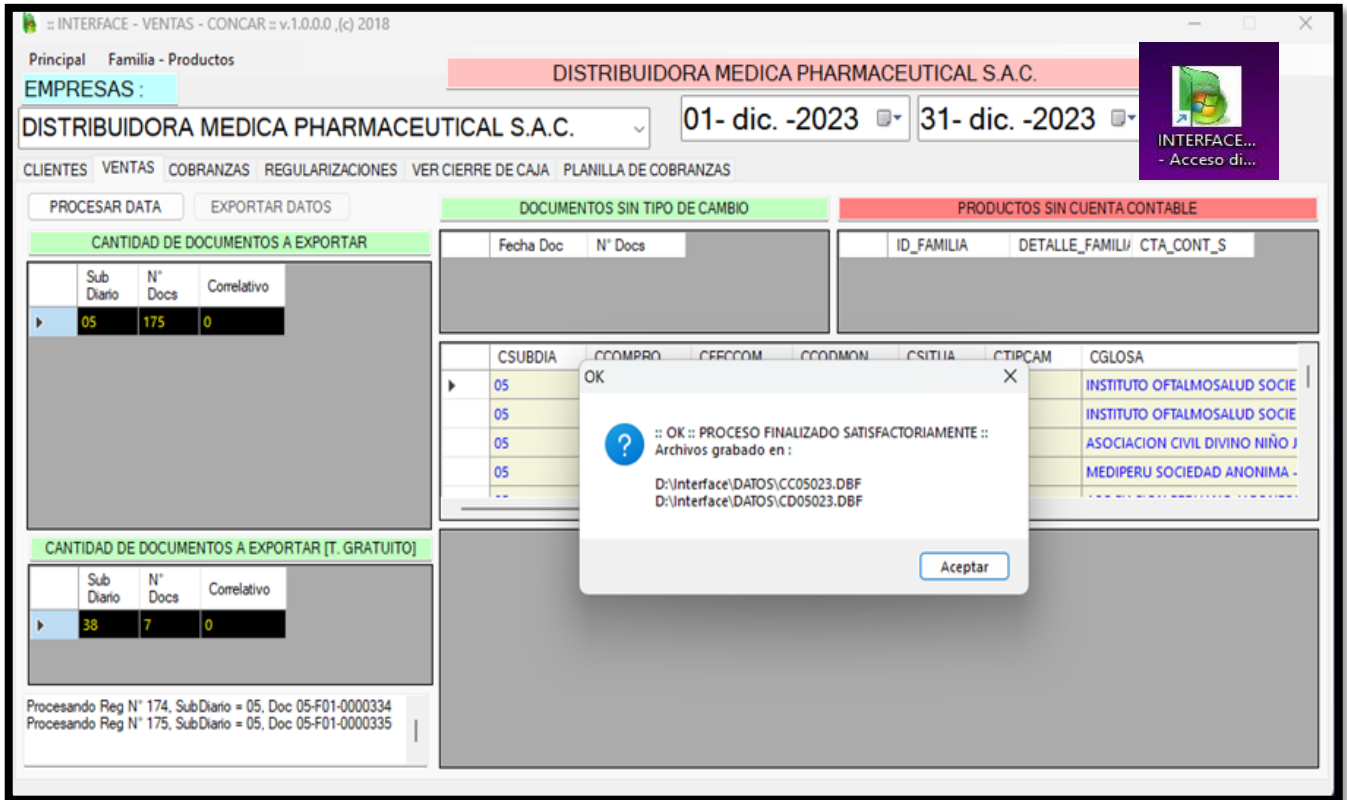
:: INTERFACE - VENTAS - CONCAR :: v.1.0.0.0 ,(c) 2018

Principal Familia - Productos

EMPRESAS :

DISTRIBUIDORA MEDICA PHARMACEUTICAL S.A.C.

DISTRIBUIDORA MEDICA PHARMACEUTICAL S.A.C.

01- dic. -2023 31- dic. -2023

INTERFACE... - Acceso di...

CLIENTES VENTAS COBRANZAS REGULARIZACIONES VER CIERRE DE CAJA PLANILLA DE COBRANZAS

PROCESAR DATA EXPORTAR DATOS

CANTIDAD DE DOCUMENTOS A EXPORTAR

| | Sub Diario | N° Docs | Correlativo |
|---|---|---|---|
| ▸ | 05 | 175 | 0 |

DOCUMENTOS SIN TIPO DE CAMBIO

| | Fecha Doc | N° Docs |
|---|---|---|

PRODUCTOS SIN CUENTA CONTABLE

| | ID_FAMILIA | DETALLE_FAMILI/ | CTA_CONT_S |
|---|---|---|---|

| | CSUBDIA | CCOMPRO | CFECCOM | CCODMON | CSITUA | CTIPCAM | CGLOSA |
|---|---|---|---|---|---|---|---|
| ▸ | 05 | | | | | | INSTITUTO OFTALMOSALUD SOCIE |
| | 05 | | | | | | INSTITUTO OFTALMOSALUD SOCIE |
| | 05 | | | | | | ASOCIACION CIVIL DIVINO NIÑO J |
| | 05 | | | | | | MEDIPERU SOCIEDAD ANONIMA - |

OK

:: OK :: PROCESO FINALIZADO SATISFACTORIAMENTE ::
Archivos grabado en :

D:\Interface\DATOS\CC05023.DBF
D:\Interface\DATOS\CD05023.DBF

Aceptar

CANTIDAD DE DOCUMENTOS A EXPORTAR [T. GRATUITO]

| | Sub Diario | N° Docs | Correlativo |
|---|---|---|---|
| ▸ | 38 | 7 | 0 |

Procesando Reg N° 174, SubDiario = 05, Doc 05-F01-0000334
Procesando Reg N° 175, SubDiario = 05, Doc 05-F01-0000335